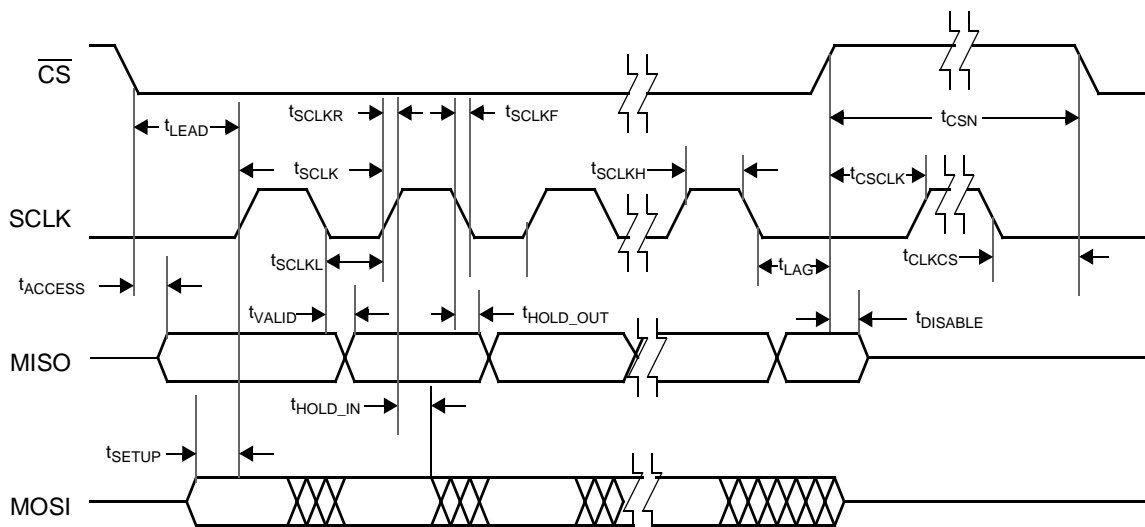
$\overline{CS}$

$t_{LEAD}$

$t_{SCLKR}$

$t_{SCLKF}$

$t_{CSN}$

$t_{SCLK}$

$t_{SCLKH}$

$t_{CSCLK}$

SCLK

$t_{SCLKL}$

$t_{LAG}$

$t_{CLKCS}$

$t_{ACCESS}$

$t_{VALID}$

$t_{HOLD\_OUT}$

$t_{DISABLE}$

MISO

$t_{HOLD\_IN}$

$t_{SETUP}$

MOSI